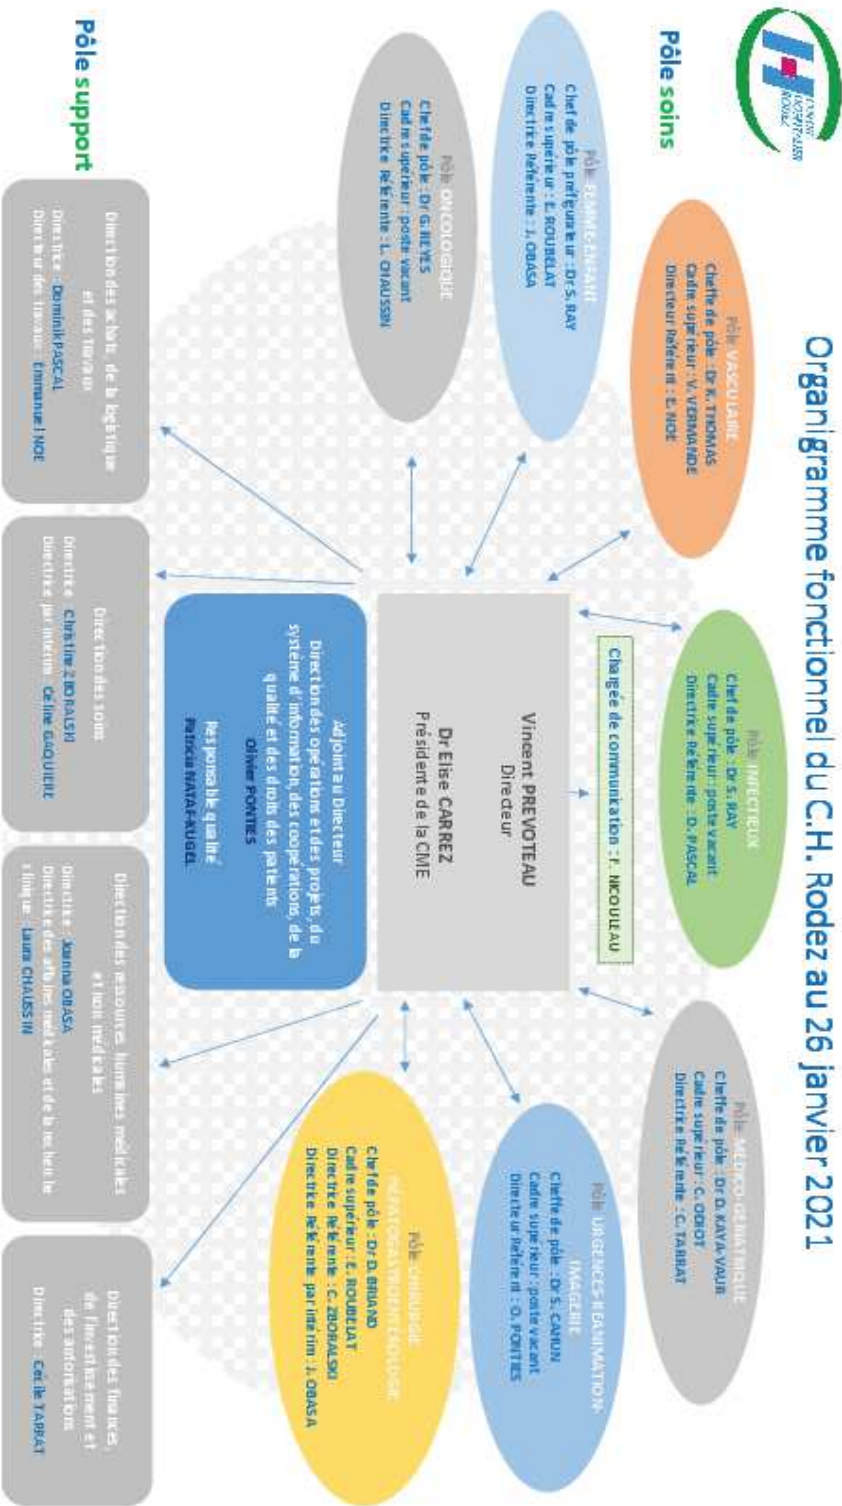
Organigramme fonctionnel du C.H. Rodez au 26 janvier 2021

Pôle soins

Pôle VASCULAIRE
Cheffe de pôle : Dr R. THOMAS
Cadre supérieur : V. VERMANDE
Directeur Référent : E. NOE

Pôle FEMME-ENFANT
Chef de pôle préfigurateur : Dr S. RAY
Cadre supérieur : E. ROUBLAT
Directrice Référente : J. OBASA

Pôle ONCOLOGIQUE
Cheffe de pôle : Dr G. REYES
Cadre supérieur : poste vacant
Directrice Référente : L. CHAUSSIN

Pôle INFECTIEUX
Chef de pôle : Dr S. RAY
Cadre supérieur : poste vacant
Directrice Référente : D. PASCAL

Chargée de communication : F. NICOULEAU

Vincent PREVOTEAU
Directeur

Dr Elise CARREZ
Présidente de la CME

Adjoint au Directeur
Direction des opérations et des projets, du système d'information, des coopérations, de la qualité et des droits des patients
Olivier PONTIES

Responsable qualité
Patricia NATAF-AUGEL

Pôle MEDICO-GERIATRIQUE
Cheffe de pôle : Dr D. KAYA-VAUR
Cadre supérieur : C. ODIOT
Directrice Référente : C. TARRAT

Pôle URGENCES-REANIMATION-IMAGERIE
Cheffe de pôle : Dr S. CARUN
Cadre supérieur : poste vacant
Directeur Référent : O. PONTIES

Pôle CHIRURGIE HEPATOGASTROENTEROLOGIE
Chef de pôle : Dr D. BRIAND
Cadre supérieur : E. ROUBLAT
Directrice Référente : C. ZBORALSKI
Directrice Référente par intérim : J. OBASA

Pôle support

Direction des achats, de la logistique et des travaux
Directrice : Dominik PASCAL
Directeur des travaux : Emmanuel NOE

Direction des soins
Directrice : Christine ZBORALSKI
Directrice par intérim : Céline GAGUIERE

Direction des ressources humaines médicales et non médicales
Directrice : Joanna OBASA
Directrice des affaires médicales et de la recherche clinique : Laura CHAUSSIN

Direction des finances, de l'investissement et des admissions
Directrice : Cécile TARRAT